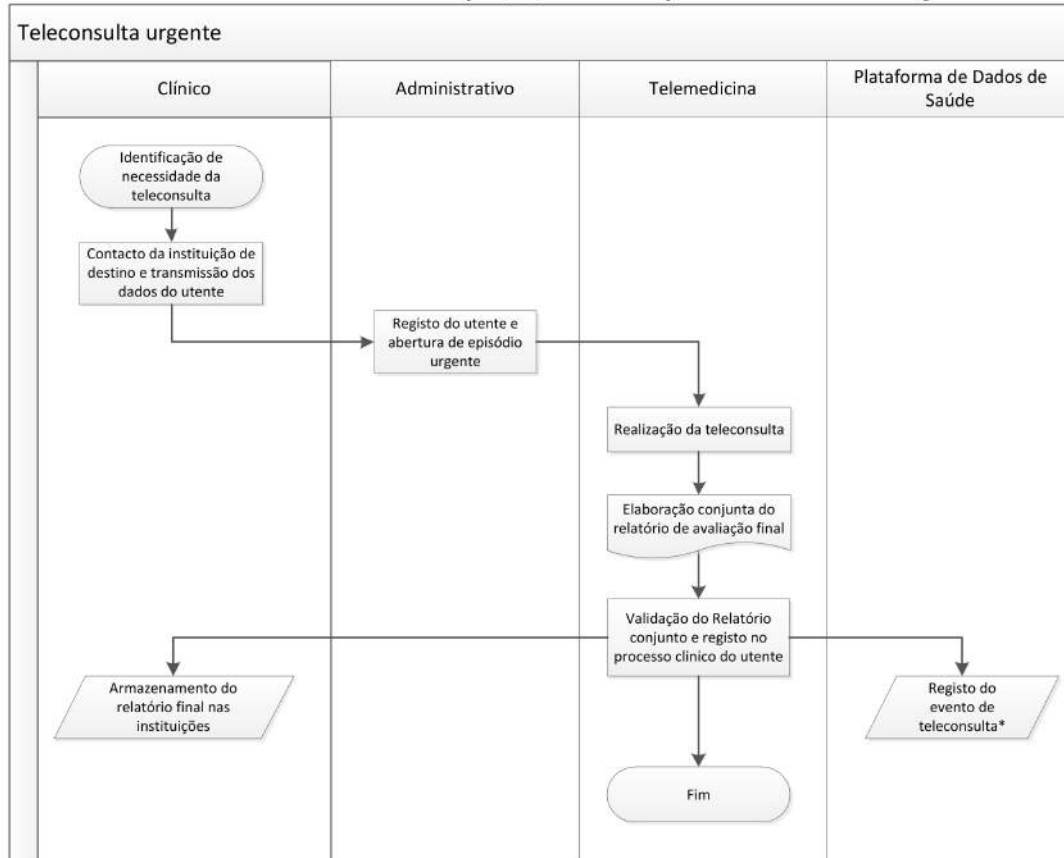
Teleconsulta urgente

Clínico

Administrativo

Telemedicina

Plataforma de Dados de Saúde

Identificação de necessidade da teleconsulta

Contacto da instituição de destino e transmissão dos dados do utente

Registo do utente e abertura de episódio urgente

Realização da teleconsulta

Elaboração conjunta do relatório de avaliação final

Validação do Relatório conjunto e registo no processo clinico do utente

Armazenamento do relatório final nas instituições

Registo do evento de teleconsulta*

Fim